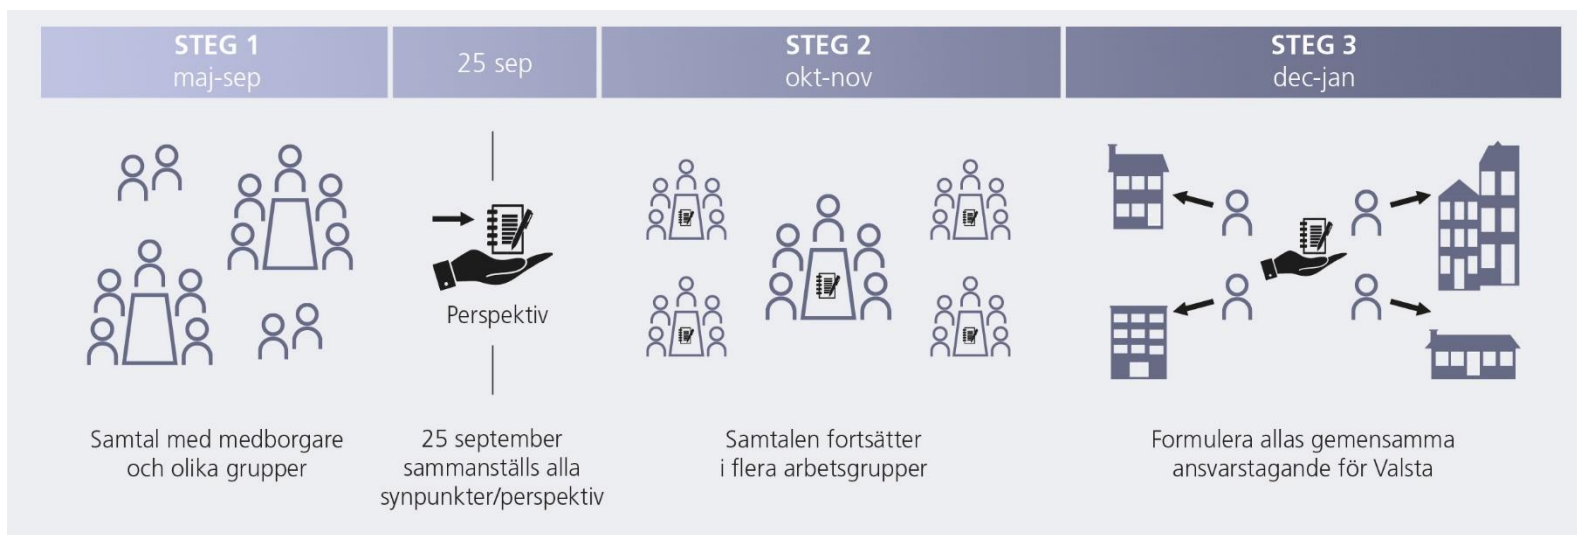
STEG 1
maj-sep

25 sep

STEG 2
okt-nov

STEG 3
dec-jan

Perspektiv

Samtal med medborgare och olika grupper

25 september sammanställs alla synpunkter/perspektiv

Samtalen fortsätter i flera arbetsgrupper

Formulera allas gemensamma ansvarstagande för Valsta